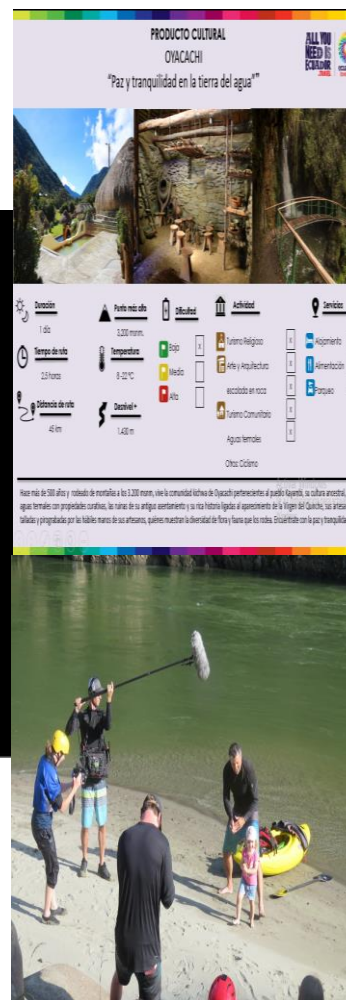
PRODUCTO CULTURAL
OYACACHI
"Paz y tranquilidad en la tierra del agua"

ALL YOU NEED IS ECUADOR

Duración
1 día

Tiempo de ruta
2,5 horas

Distancia de ruta
45 km

Punto más alto
3.200 msnm.

Temperatura
8 - 22°C

Desnivel +
1.400 m

Dificultad
Bajo
Medio
Alto

Actividad
Turismo Religioso
Arte y Arquitectura
esculpida en roca
Turismo Comunitario
Aguas termales
Otros: Ciclismo

Servicios
Alojamiento
Alimentación
Parqueo

Hace más de 500 años y rodeado de montañas a los 3.200 msnm, vive la comunidad kichwa de Oyacachi (pertenecientes al pueblo Kayambi, su cultura ancestral, aguas termales con propiedades curativas, las ruinas de su antiguo asentamiento y su rica historia ligadas al aparecimiento de la Virgen del Quinche, sus artesanías talladas y pingorteadas por las hábiles manos de sus artesanos, quienes muestran la diversidad de flora y fauna que los rodea. Encuéntrate con la paz y tranquilidad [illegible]